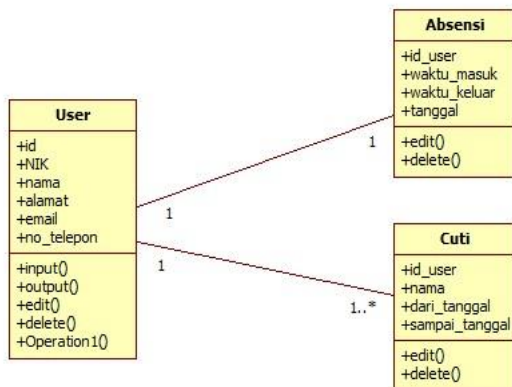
Absensi
+id_user
+waktu_masuk
+waktu_keluar
+tanggal
+edit()
+delete()

User
+id
+NIK
+nama
+alamat
+email
+no_telepon
+input()
+output()
+edit()
+delete()
+Operation1()

1
1
1
1..*

Cuti
+id_user
+nama
+dari_tanggal
+sampai_tanggal
+edit()
+delete()